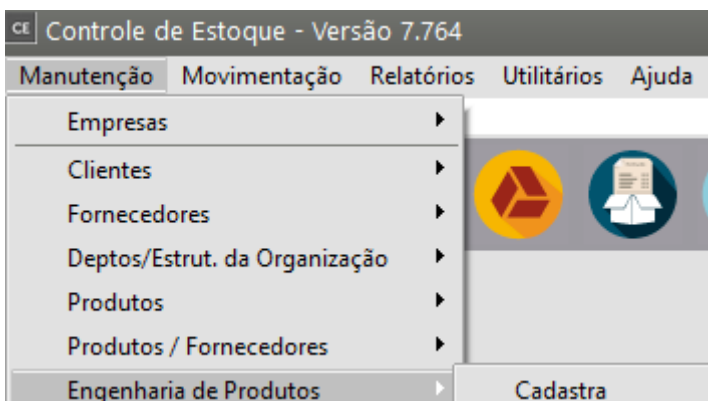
CE Controle de Estoque - Versão 7.764

Manutenção Movimentação Relatórios Utilitários Ajuda

Empresas
Clientes
Fornecedores
Deptos/Estrut. da Organização
Produtos
Produtos / Fornecedores
Engenharia de Produtos

Cadastra